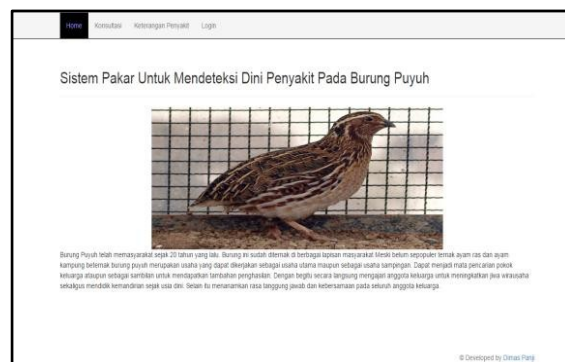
Home Konsultasi Keterangan Penyakit Login

Sistem Pakar Untuk Mendeteksi Dini Penyakit Pada Burung Puyuh

Burung Puyuh telah memasyarakat sejak 20 tahun yang lalu. Burung ini sudah diternak di berbagai lapisan masyarakat Meski belum sepopuler ternak ayam ras dan ayam kampung beternak burung puyuh merupakan usaha yang dapat dikerjakan sebagai usaha utama maupun sebagai usaha sampingan. Dapat menjadi mata pencarian pokok keluarga ataupun sebagai sambilan untuk mendapatkan tambahan penghasilan. Dengan begitu secara langsung mengajari anggota keluarga untuk meningkatkan jiwa wirausaha sekaligus mendidik kemandirian sejak usia dini. Selain itu menanamkan rasa tanggung jawab dan kebersamaan pada seluruh anggota keluarga.

© Developed by Dimas Panji